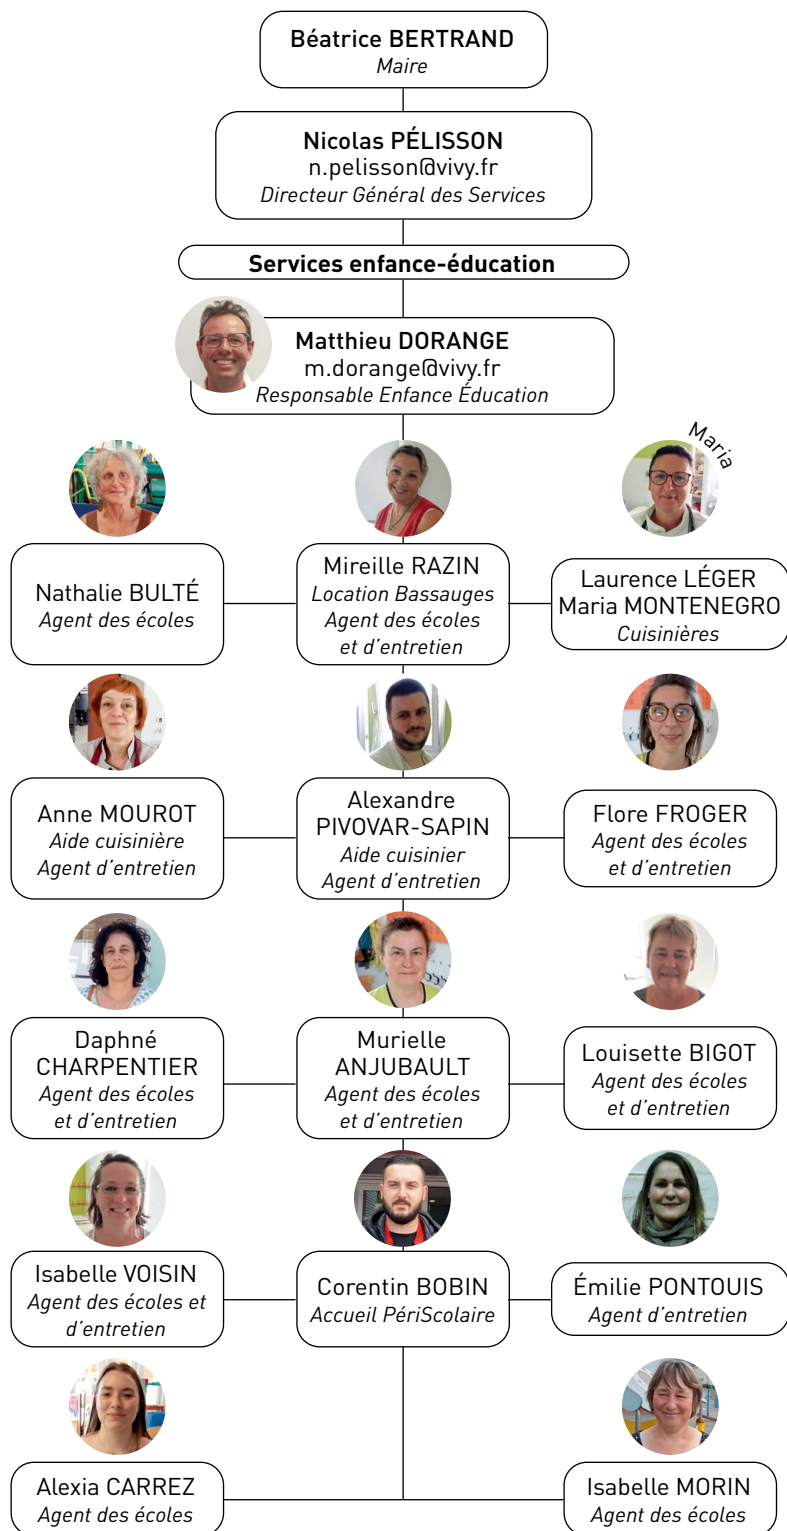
Béatrice BERTRAND
*Maire*

Nicolas PÉLISSON
n.pelisson@vivy.fr
*Directeur Général des Services*

**Services enfance-éducation**

Matthieu DORANGE
m.dorange@vivy.fr
*Responsable Enfance Éducation*

Maria

Nathalie BULTÉ
*Agent des écoles*

Mireille RAZIN
*Location Bassauges*
*Agent des écoles et d'entretien*

Laurence LÉGER
Maria MONTENEGRO
*Cuisinières*

Anne MOUROT
*Aide cuisinière*
*Agent d'entretien*

Alexandre PIVOVAR-SAPIN
*Aide cuisinier*
*Agent d'entretien*

Flore FROGER
*Agent des écoles et d'entretien*

Daphné CHARPENTIER
*Agent des écoles et d'entretien*

Murielle ANJUBAULT
*Agent des écoles et d'entretien*

Louisette BIGOT
*Agent des écoles et d'entretien*

Isabelle VOISIN
*Agent des écoles et d'entretien*

Corentin BOBIN
*Accueil PériScolaire*

Émilie PONTOUIS
*Agent d'entretien*

Alexia CARREZ
*Agent des écoles*

Isabelle MORIN
*Agent des écoles*